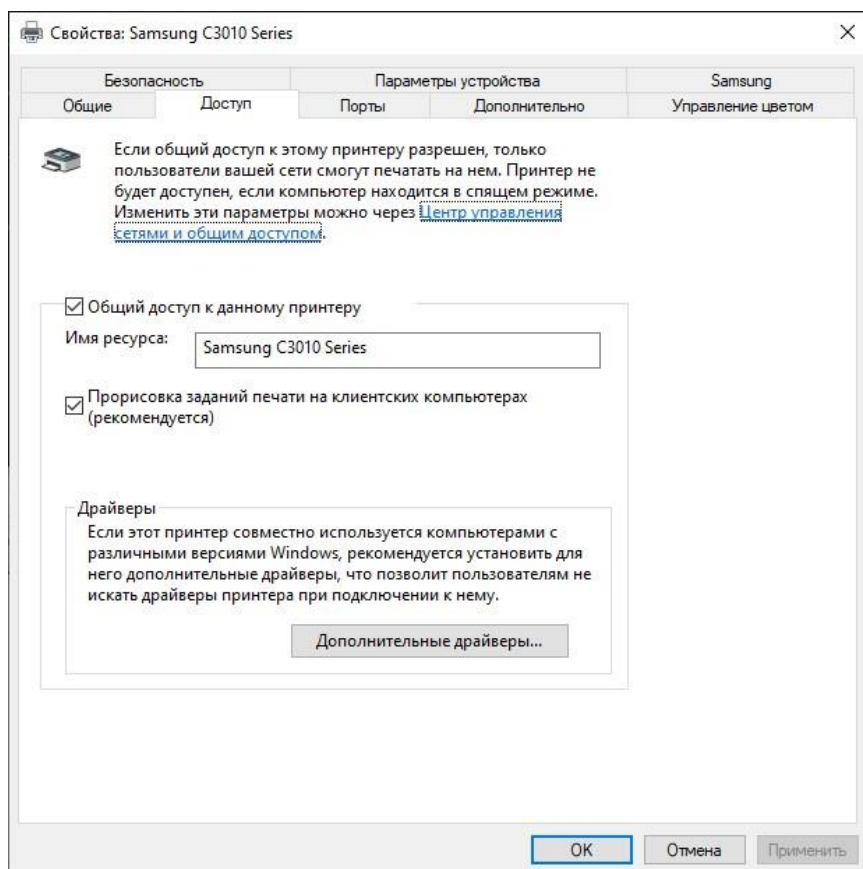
Свойства: Samsung C3010 Series

×

Безопасность | Параметры устройства | Samsung
Общие | Доступ | Порты | Дополнительно | Управление цветом

Если общий доступ к этому принтеру разрешен, только пользователи вашей сети смогут печатать на нем. Принтер не будет доступен, если компьютер находится в спящем режиме. Изменить эти параметры можно через Центр управления сетями и общим доступом.

☑ Общий доступ к данному принтеру

Имя ресурса: Samsung C3010 Series

☑ Прорисовка заданий печати на клиентских компьютерах (рекомендуется)

Драйверы

Если этот принтер совместно используется компьютерами с различными версиями Windows, рекомендуется установить для него дополнительные драйверы, что позволит пользователям не искать драйверы принтера при подключении к нему.

Дополнительные драйверы...

OK | Отмена | Применить